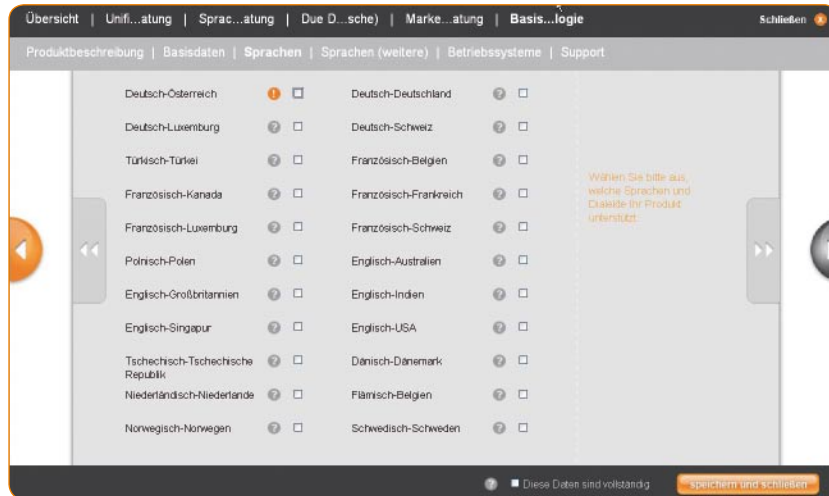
Übersicht | Unifi...atung | Sprac...atung | Due D...sche) | Marke...atung | Basis...logie

Schließen

Produktbeschreibung | Basisdaten | Sprachen | Sprachen (weitere) | Betriebssysteme | Support

Deutsch-Österreich
Deutsch-Deutschland
Deutsch-Luxemburg
Deutsch-Schweiz
Türkisch-Türkei
Französisch-Belgien
Französisch-Kanada
Französisch-Frankreich
Französisch-Luxemburg
Französisch-Schweiz
Polnisch-Polen
Englisch-Australien
Englisch-Großbritannien
Englisch-Indien
Englisch-Singapur
Englisch-USA
Tschechisch-Tschechische Republik
Dänisch-Dänemark
Niederländisch-Niederlande
Flämisch-Belgien
Norwegisch-Norwegen
Schwedisch-Schweden

Wählen Sie bitte aus, welche Sprachen und Dialekte Ihr Produkt unterstützt.

Diese Daten sind vollständig

speichern und schließen